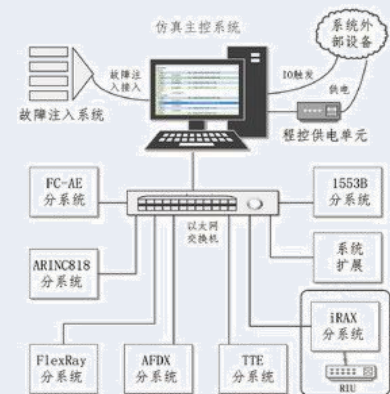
仿真主控系统

系统外部设备

故障注入接入

IO触发

供电

故障注入系统

程控供电单元

FC-AE
分系统

1553B
分系统

以太网
交换机

系统
扩展

ARINC818
分系统

iRAX
分系统

FlexRay
分系统

AFDX
分系统

TTE
分系统

RIU